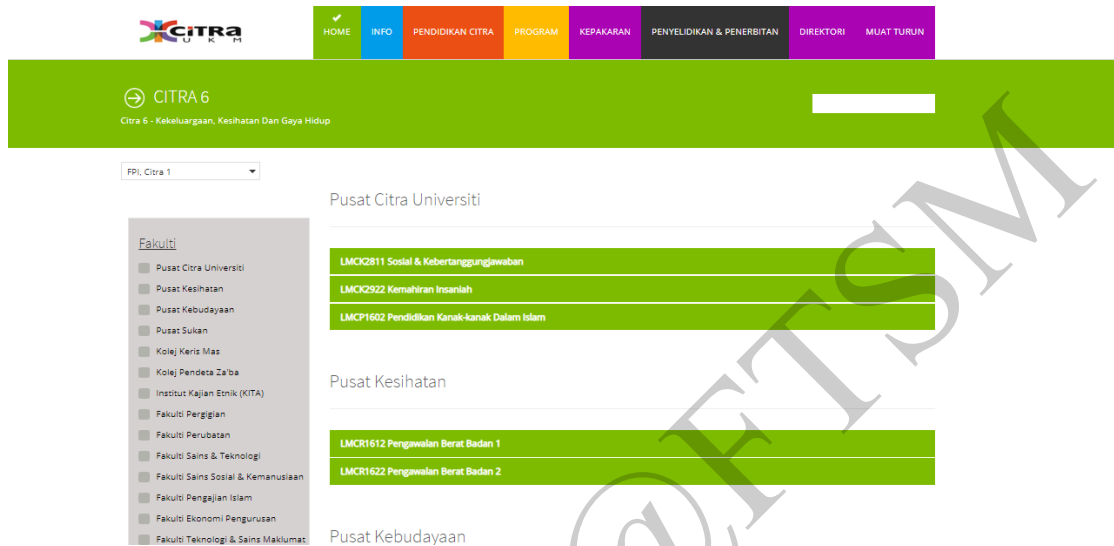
CiTRA
U K M

HOME
INFO
PENDIDIKAN CITRA
PROGRAM
KEPAKARAN
PENYELIDIKAN & PENERBITAN
DIREKTORI
MUAT TURUN

CITRA 6
Citra 6 - Kekeluargaan, Kesihatan Dan Gaya Hidup

FPI, Citra 1

Fakulti
Pusat Citra Universiti
Pusat Kesihatan
Pusat Kebudayaan
Pusat Sukan
Kolej Keris Mas
Kolej Pendeta Za'ba
Institut Kajian Etnik (KITA)
Fakulti Pergigian
Fakulti Perubatan
Fakulti Sains & Teknologi
Fakulti Sains Sosial & Kemanusiaan
Fakulti Pengajian Islam
Fakulti Ekonomi Pengurusan
Fakulti Teknologi & Sains Maklumat

Pusat Citra Universiti
LMCK2811 Sosial & Kebertanggungjawaban
LMCK2922 Kemahiran Insaniah
LMCP1602 Pendidikan Kanak-kanak Dalam Islam

Pusat Kesihatan
LMCR1612 Pengawalan Berat Badan 1
LMCR1622 Pengawalan Berat Badan 2

Pusat Kebudayaan

@FTSM